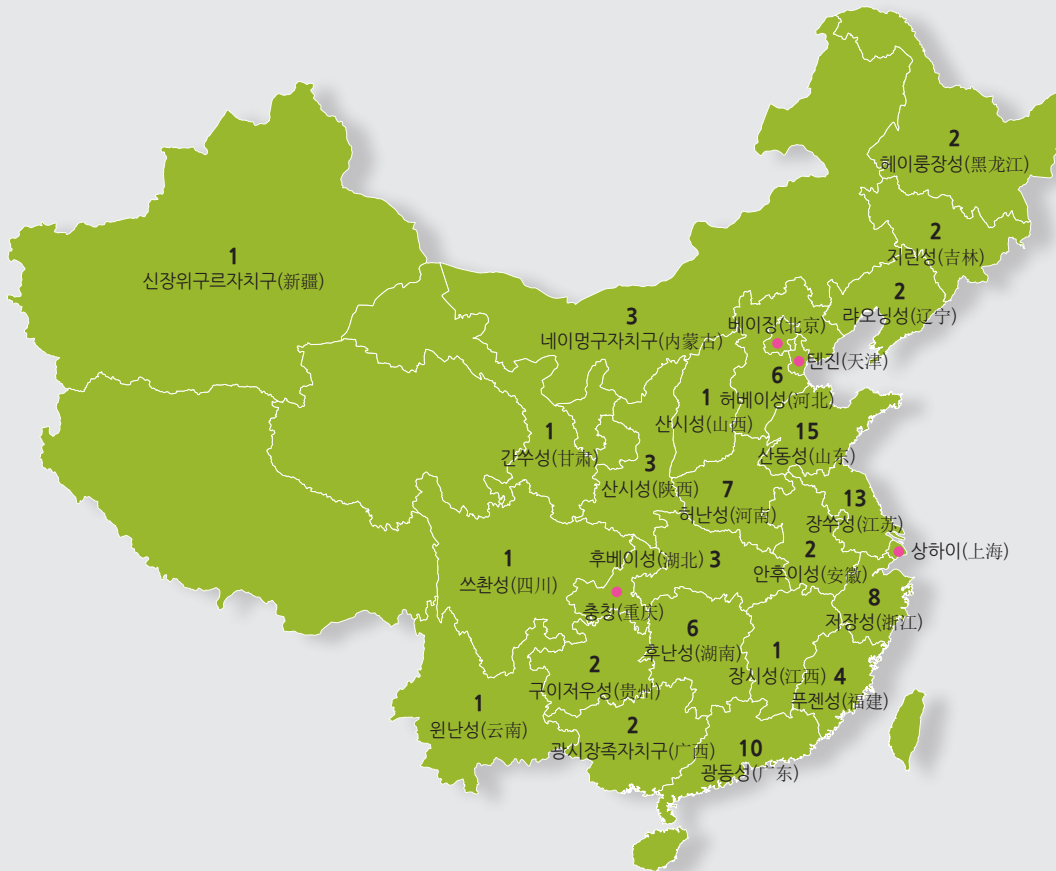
2
헤이룽장성(黑龙江)

1
신장위구르자치구(新疆)

2
지린성(吉林)

2
랴오닝성(辽宁)

3
네이멍구자치구(内蒙古)

베이징(北京)

톈진(天津)

6
허베이성(河北)

1
산시성(山西)

1
간쑤성(甘肃)

15
산둥성(山东)

3
산시성(陕西)

7
허난성(河南)

13
장쑤성(江苏)

상하이(上海)

1
쓰촨성(四川)

후베이성(湖北) 3

2
안후이성(安徽)

8
저장성(浙江)

충칭(重庆)

6
후난성(湖南)

1
장시성(江西)

4
푸젠성(福建)

2
구이저우성(贵州)

1
윈난성(云南)

2
광시장족자치구(广西)

10
광둥성(广东)